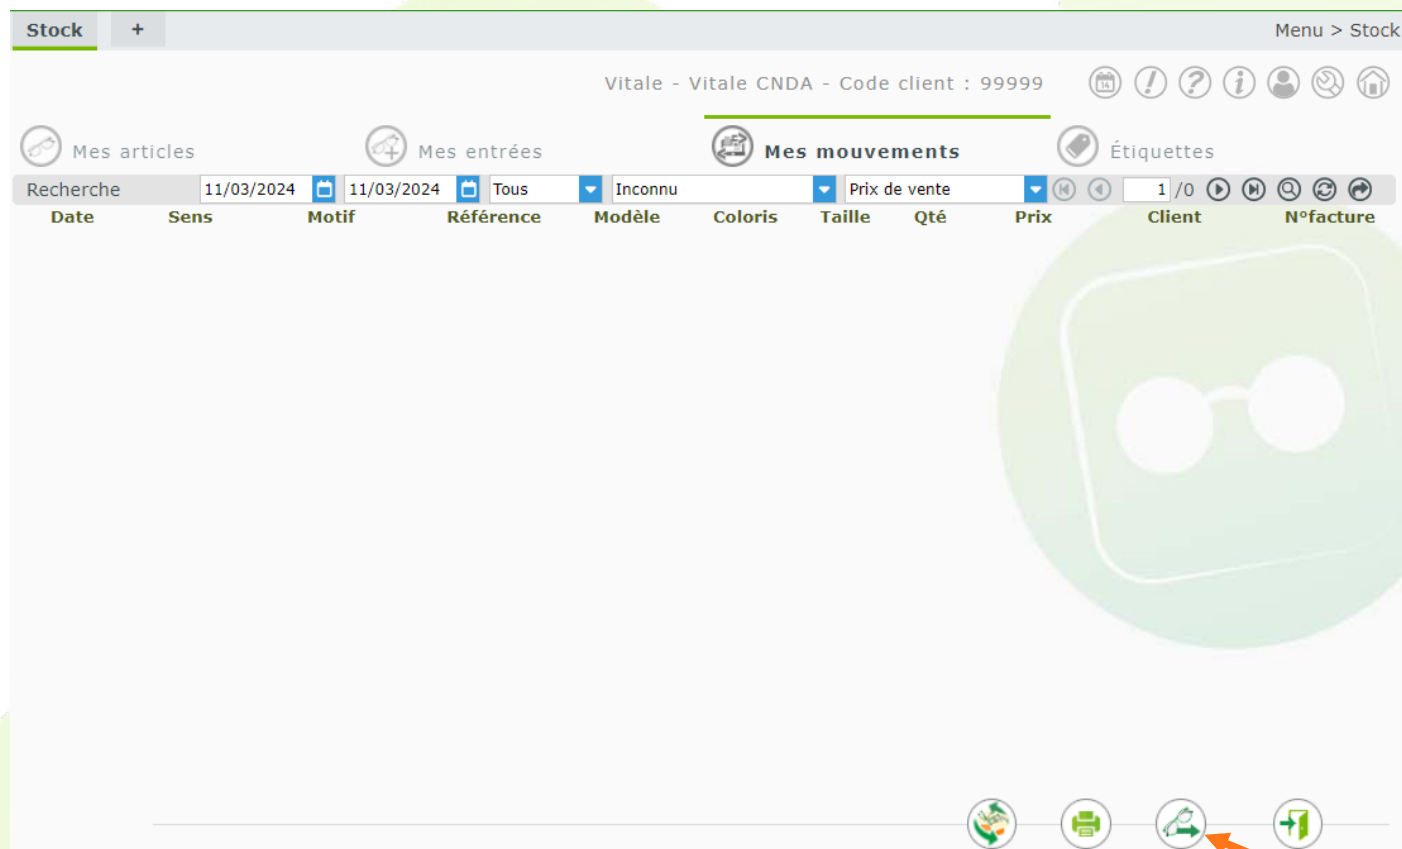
Stock +

Menu > Stock

Vitale - Vitale CNDA - Code client : 99999

Mes articles

Mes entrées

Mes mouvements

Étiquettes

Recherche 11/03/2024 11/03/2024 Tous Inconnu Prix de vente 1 /0

| Date | Sens | Motif | Référence | Modèle | Coloris | Taille | Qté | Prix | Client | N°facture |
|---|---|---|---|---|---|---|---|---|---|---|